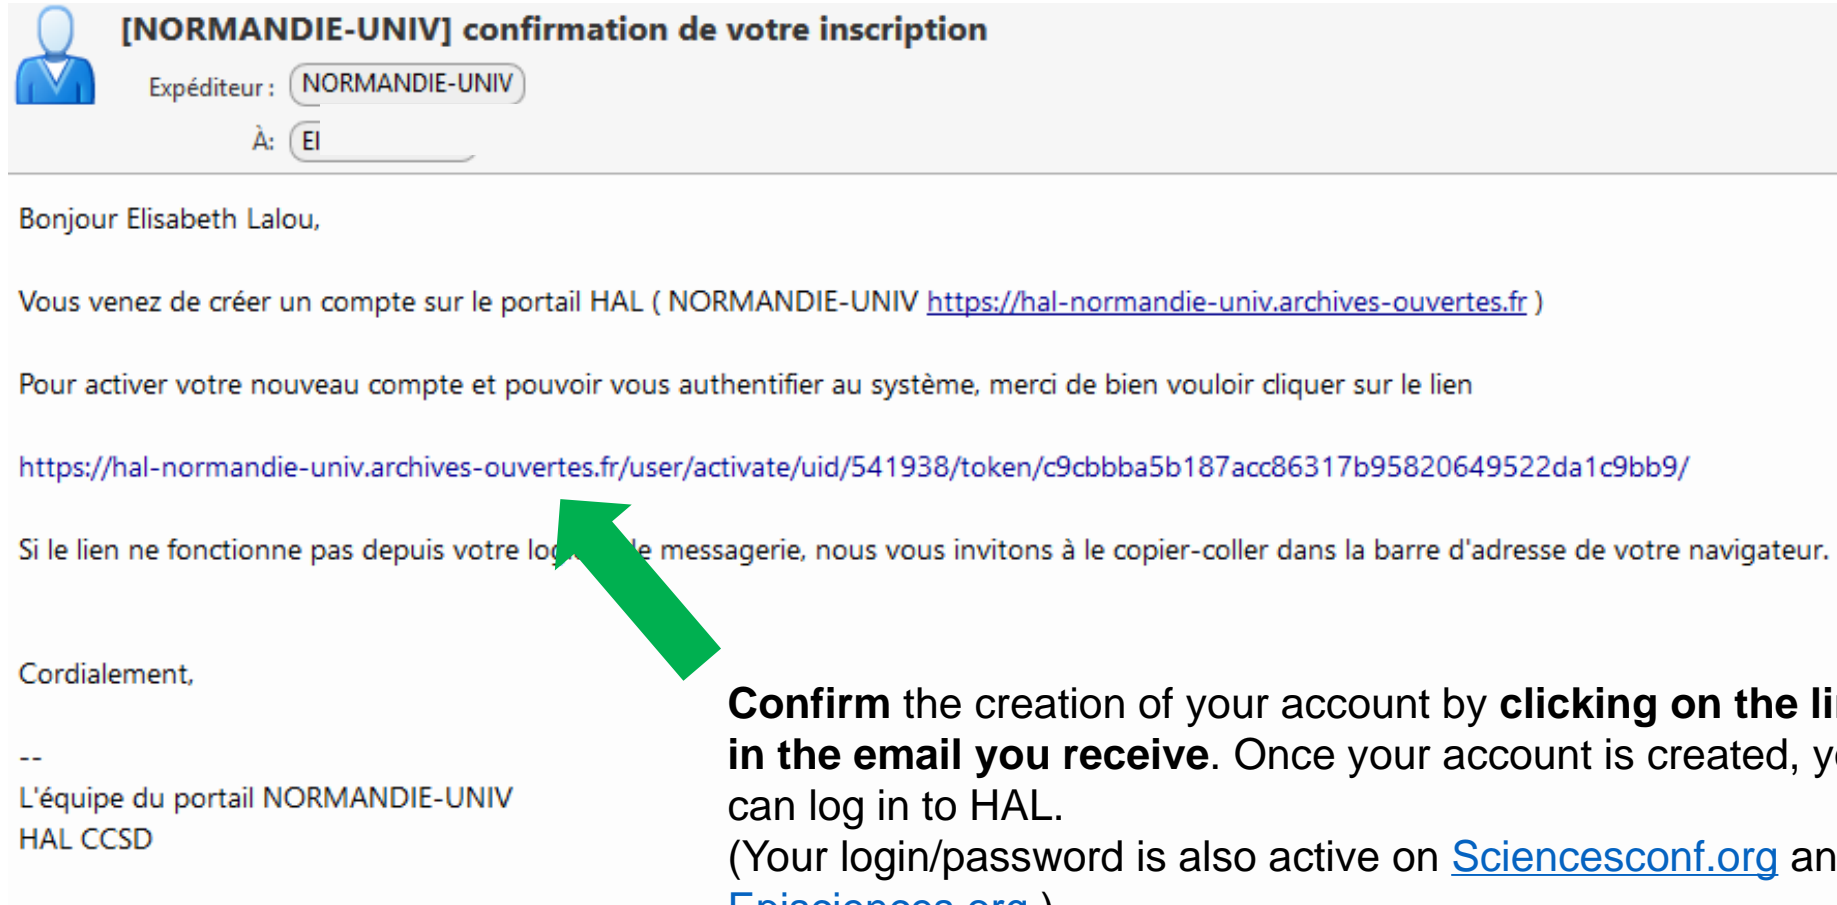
[NORMANDIE-UNIV] confirmation de votre inscription

Expéditeur : NORMANDIE-UNIV

À: El

Bonjour Elisabeth Lalou,

Vous venez de créer un compte sur le portail HAL ( NORMANDIE-UNIV https://hal-normandie-univ.archives-ouvertes.fr )

Pour activer votre nouveau compte et pouvoir vous authentifier au système, merci de bien vouloir cliquer sur le lien

https://hal-normandie-univ.archives-ouvertes.fr/user/activate/uid/541938/token/c9cbbba5b187acc86317b95820649522da1c9bb9/

Si le lien ne fonctionne pas depuis votre lo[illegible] le messagerie, nous vous invitons à le copier-coller dans la barre d'adresse de votre navigateur.

Cordialement,

--
L'équipe du portail NORMANDIE-UNIV
HAL CCSD

**Confirm** the creation of your account by **clicking on the li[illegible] in the email you receive**. Once your account is created, y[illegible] can log in to HAL.
(Your login/password is also active on Sciencesconf.org an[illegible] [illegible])